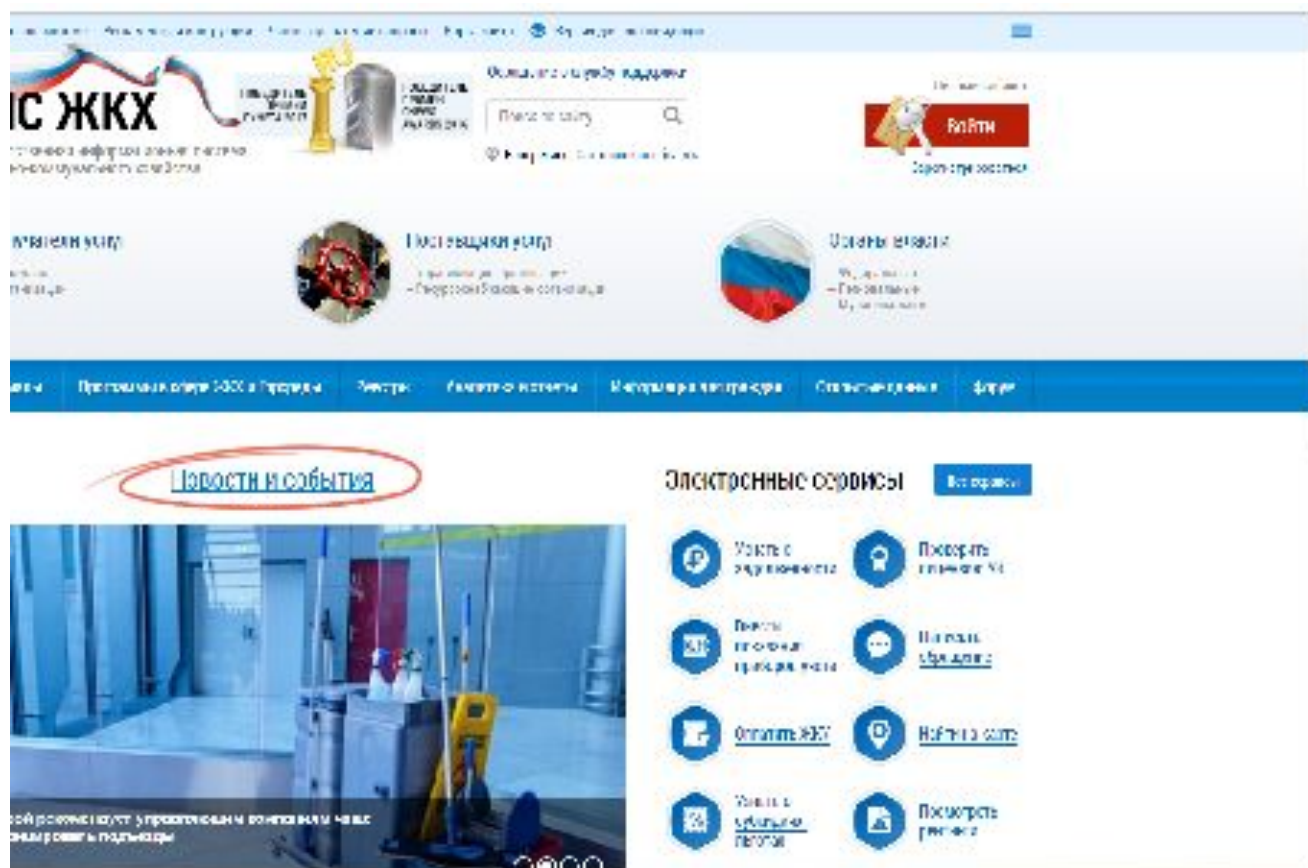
ИС ЖКХ

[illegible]

Войти

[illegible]

Поставщики услуг

Органы власти

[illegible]

Новости и события

Электронные сервисы

Узнать о задолженности

Проверить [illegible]

Передать показания приборов учета

Написать обращение

Оплатить ЖКУ

Найти на карте

Узнать о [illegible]

Посмотреть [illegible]

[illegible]